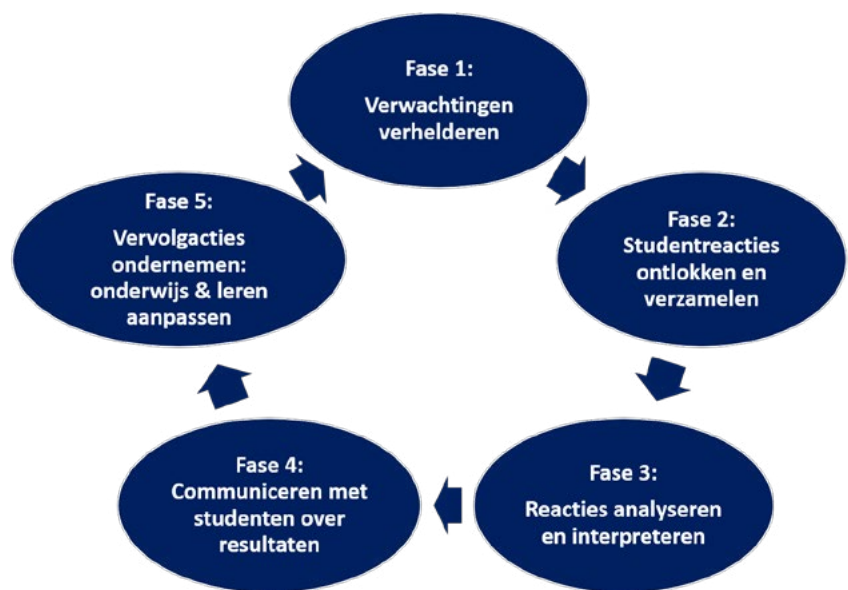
Fase 1:
Verwachtingen verhelderen

Fase 2:
Studentreacties ontlokken en verzamelen

Fase 3:
Reacties analyseren en interpreteren

Fase 4:
Communiceren met studenten over resultaten

Fase 5:
Vervolgacties ondernemen: onderwijs & leren aanpassen